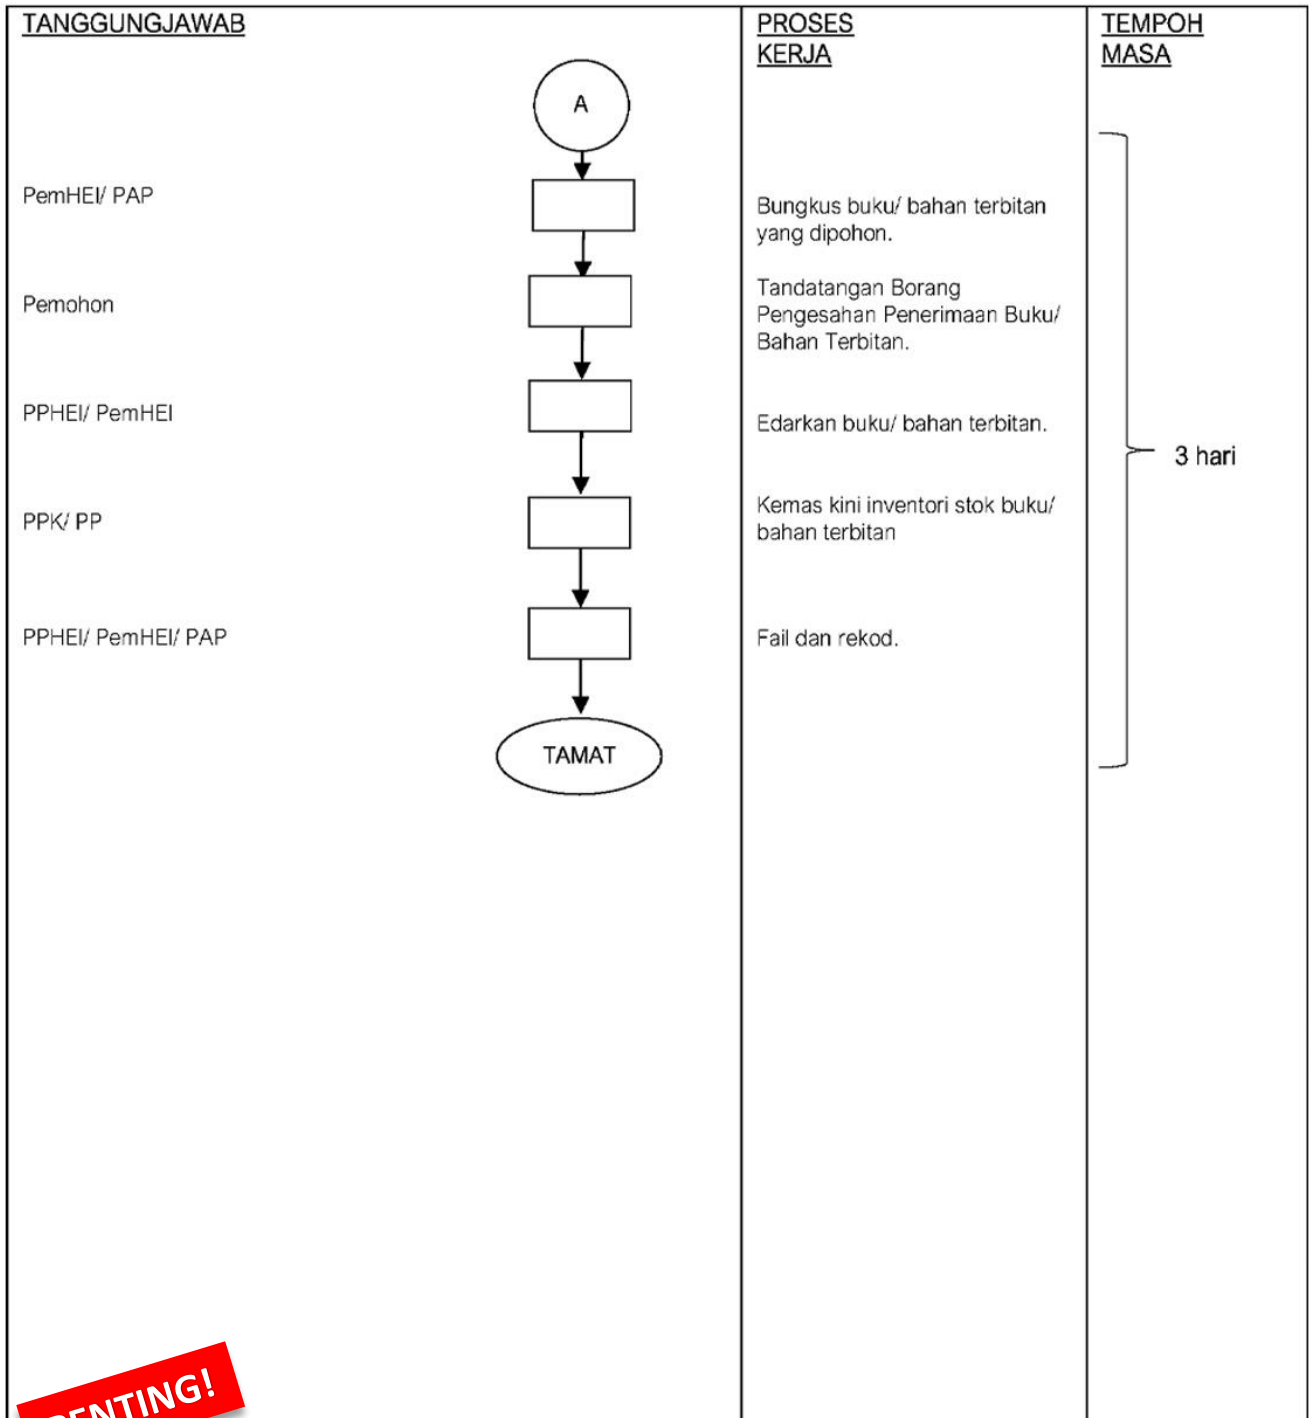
TANGGUNGJAWAB

PROSES KERJA

TEMPOH MASA

A

PemHEI/ PAP

Bungkus buku/ bahan terbitan yang dipohon.

Pemohon

Tandatangan Borang Pengesahan Penerimaan Buku/ Bahan Terbitan.

PPHEI/ PemHEI

Edarkan buku/ bahan terbitan.

3 hari

PPK/ PP

Kemas kini inventori stok buku/ bahan terbitan

PPHEI/ PemHEI/ PAP

Fail dan rekod.

TAMAT

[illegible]ENTING!